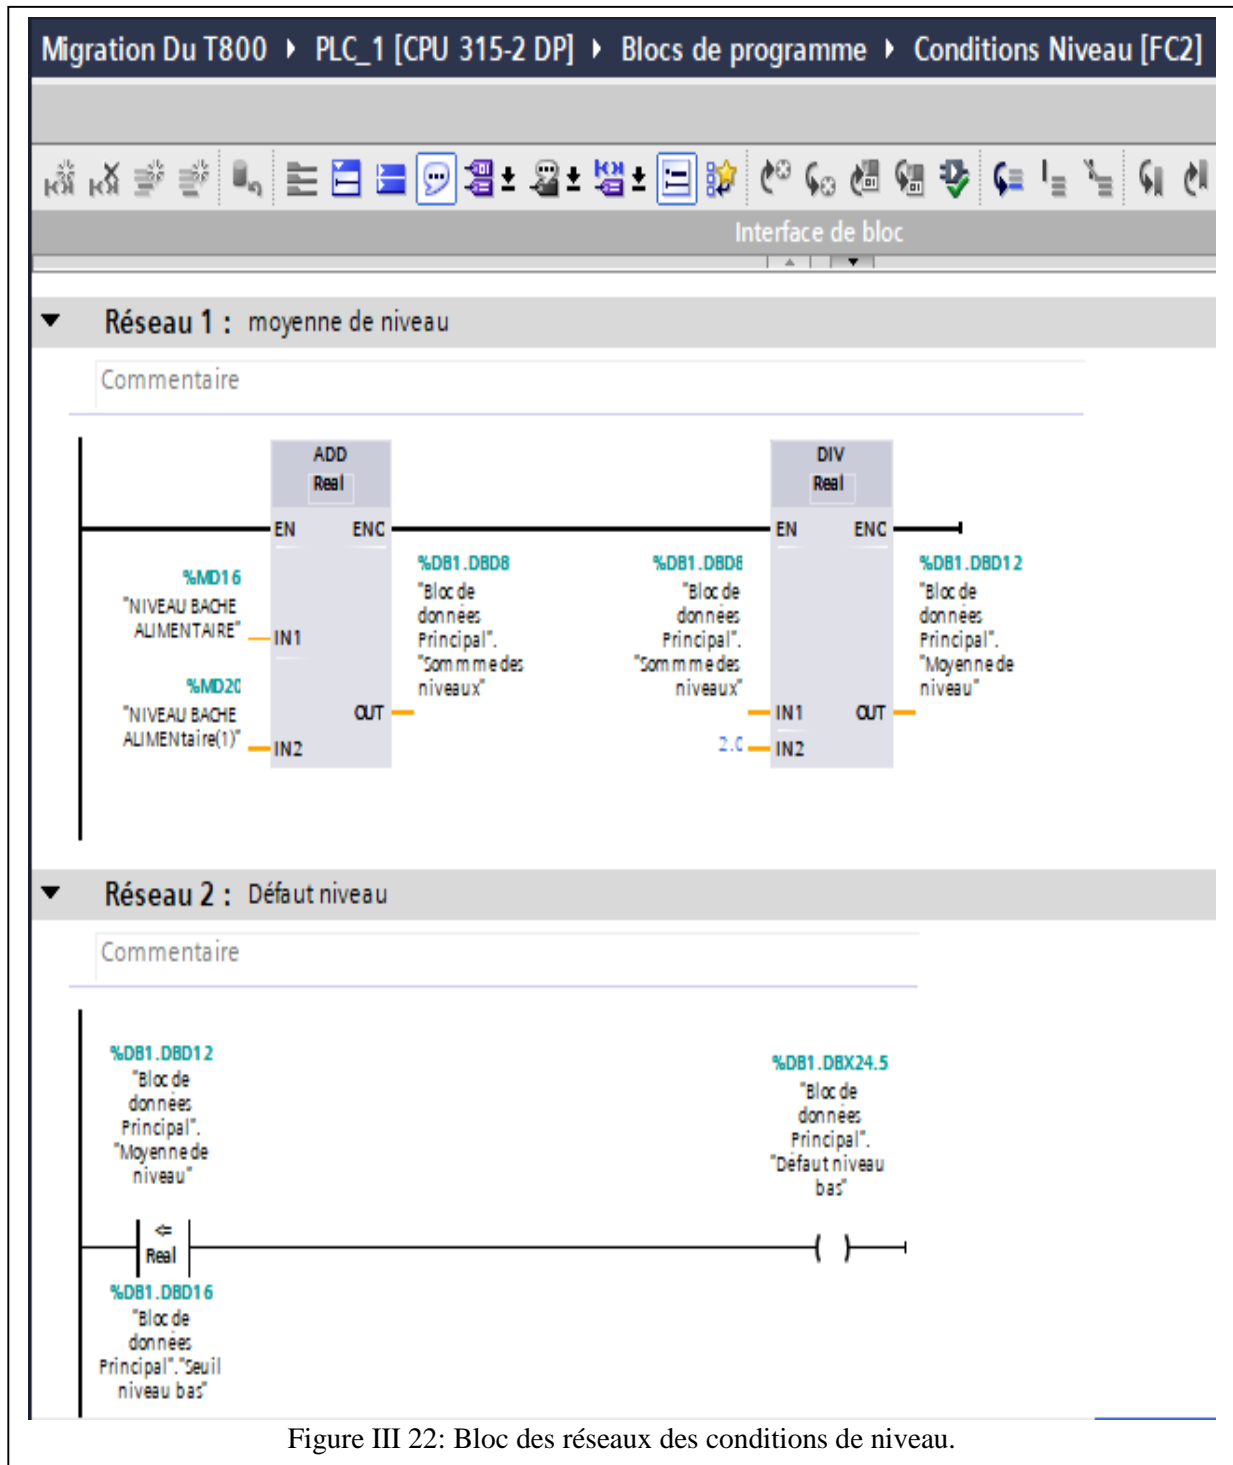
Migration Du T800 ▸ PLC_1 [CPU 315-2 DP] ▸ Blocs de programme ▸ Conditions Niveau [FC2]

Interface de bloc

Réseau 1 : moyenne de niveau

Commentaire

ADD
Real

EN ENO

%MD16
"NIVEAU BACHE ALIMENTAIRE" IN1

%MD20
"NIVEAU BACHE ALIMENTaire(1)" IN2

OUT

%DB1.DBD8
"Bloc de données Principal". "Somme des niveaux"

DIV
Real

EN ENO

%DB1.DBD8
"Bloc de données Principal". "Somme des niveaux" IN1

2.0 IN2

OUT

%DB1.DBD12
"Bloc de données Principal". "Moyenne de niveau"

Réseau 2 : Défaut niveau

Commentaire

%DB1.DBD12
"Bloc de données Principal". "Moyenne de niveau"

<=
Real

%DB1.DBD16
"Bloc de données Principal"."Seuil niveau bas"

%DB1.DBX24.5
"Bloc de données Principal". "Défaut niveau bas"

Figure III 22: Bloc des réseaux des conditions de niveau.